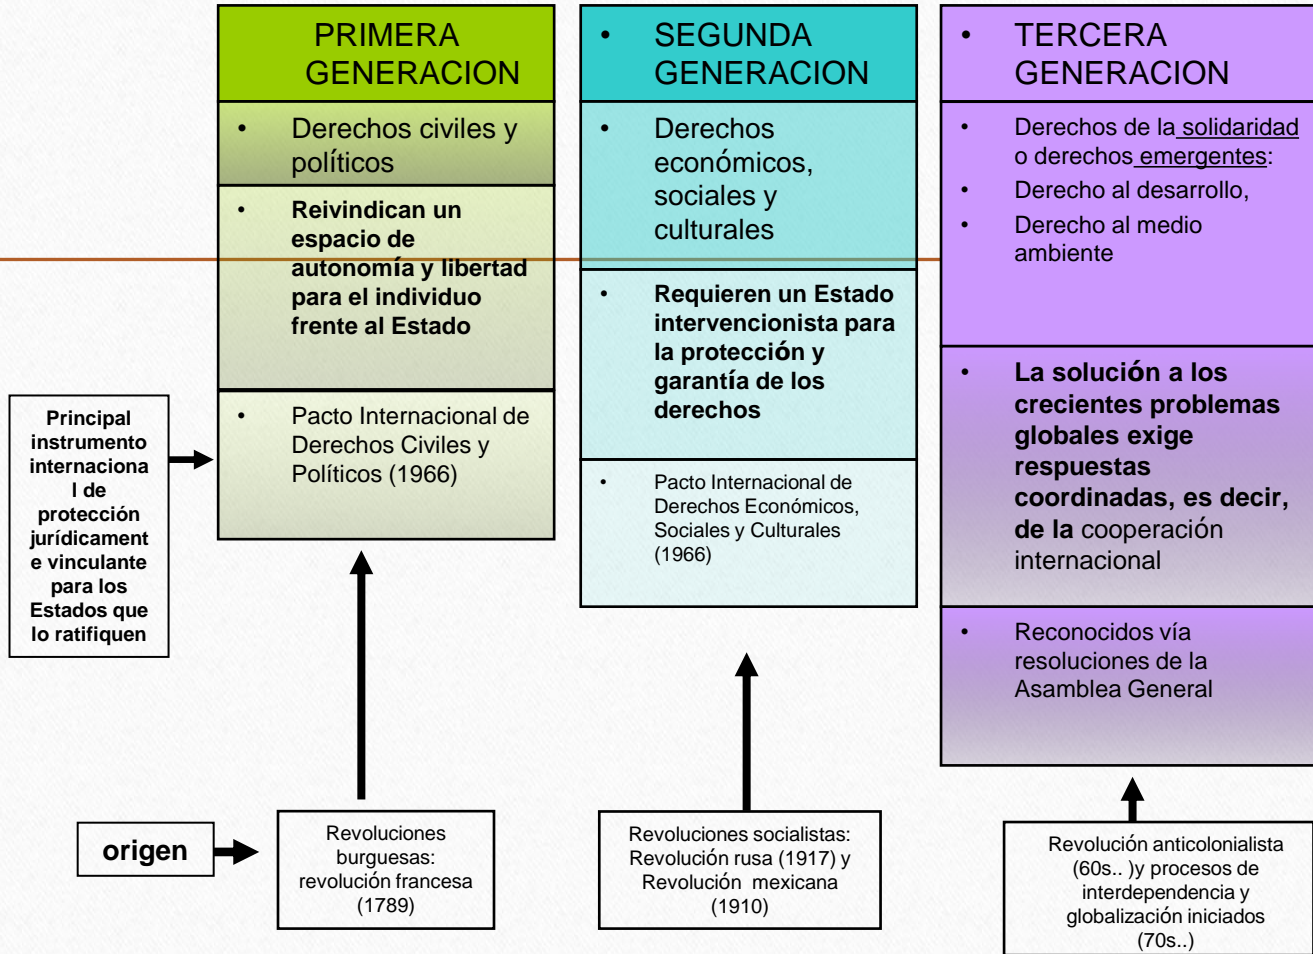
PRIMERA GENERACION

• Derechos civiles y políticos

• Reivindican un espacio de autonomía y libertad para el individuo frente al Estado

• Pacto Internacional de Derechos Civiles y Políticos (1966)

• SEGUNDA GENERACION

• Derechos económicos, sociales y culturales

• Requieren un Estado intervencionista para la protección y garantía de los derechos

• Pacto Internacional de Derechos Económicos, Sociales y Culturales (1966)

• TERCERA GENERACION

• Derechos de la solidaridad o derechos emergentes:

• Derecho al desarrollo,

• Derecho al medio ambiente

• La solución a los crecientes problemas globales exige respuestas coordinadas, es decir, de la cooperación internacional

• Reconocidos vía resoluciones de la Asamblea General

Principal instrumento internacional de protección jurídicamente vinculante para los Estados que lo ratifiquen

origen

Revoluciones burguesas: revolución francesa (1789)

Revoluciones socialistas: Revolución rusa (1917) y Revolución mexicana (1910)

Revolución anticolonialista (60s.. )y procesos de interdependencia y globalización iniciados (70s..)